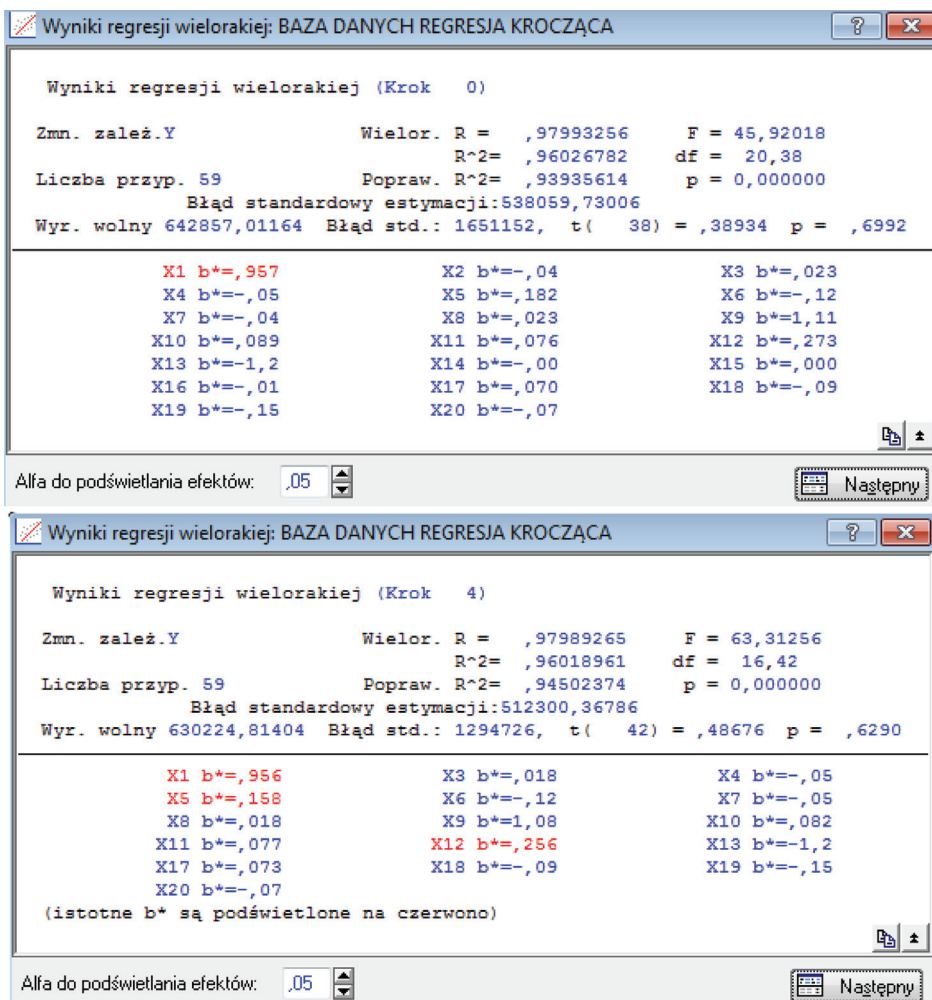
Wyniki regresji wielorakiej: BAZA DANYCH REGRESJA KROCZĄCA

?

Wyniki regresji wielorakiej (Krok 0)

Zmn. zależ.Y Wielor. R = ,97993256 F = 45,92018
R^2= ,96026782 df = 20,38
Liczba przyp. 59 Popraw. R^2= ,93935614 p = 0,000000
Błąd standardowy estymacji:538059,73006
Wyr. wolny 642857,01164 Błąd std.: 1651152, t( 38) = ,38934 p = ,6992

X1 b*=,957 X2 b*=-,04 X3 b*=,023
X4 b*=-,05 X5 b*=,182 X6 b*=-,12
X7 b*=-,04 X8 b*=,023 X9 b*=1,11
X10 b*=,089 X11 b*=,076 X12 b*=,273
X13 b*=-1,2 X14 b*=-,00 X15 b*=,000
X16 b*=-,01 X17 b*=,070 X18 b*=-,09
X19 b*=-,15 X20 b*=-,07

Alfa do podświetlania efektów: ,05

Następny

Wyniki regresji wielorakiej: BAZA DANYCH REGRESJA KROCZĄCA

?

Wyniki regresji wielorakiej (Krok 4)

Zmn. zależ.Y Wielor. R = ,97989265 F = 63,31256
R^2= ,96018961 df = 16,42
Liczba przyp. 59 Popraw. R^2= ,94502374 p = 0,000000
Błąd standardowy estymacji:512300,36786
Wyr. wolny 630224,81404 Błąd std.: 1294726, t( 42) = ,48676 p = ,6290

X1 b*=,956 X3 b*=,018 X4 b*=-,05
X5 b*=,158 X6 b*=-,12 X7 b*=-,05
X8 b*=,018 X9 b*=1,08 X10 b*=,082
X11 b*=,077 X12 b*=,256 X13 b*=-1,2
X17 b*=,073 X18 b*=-,09 X19 b*=-,15
X20 b*=-,07
(istotne b* są podświetlone na czerwono)

Alfa do podświetlania efektów: ,05

Następny